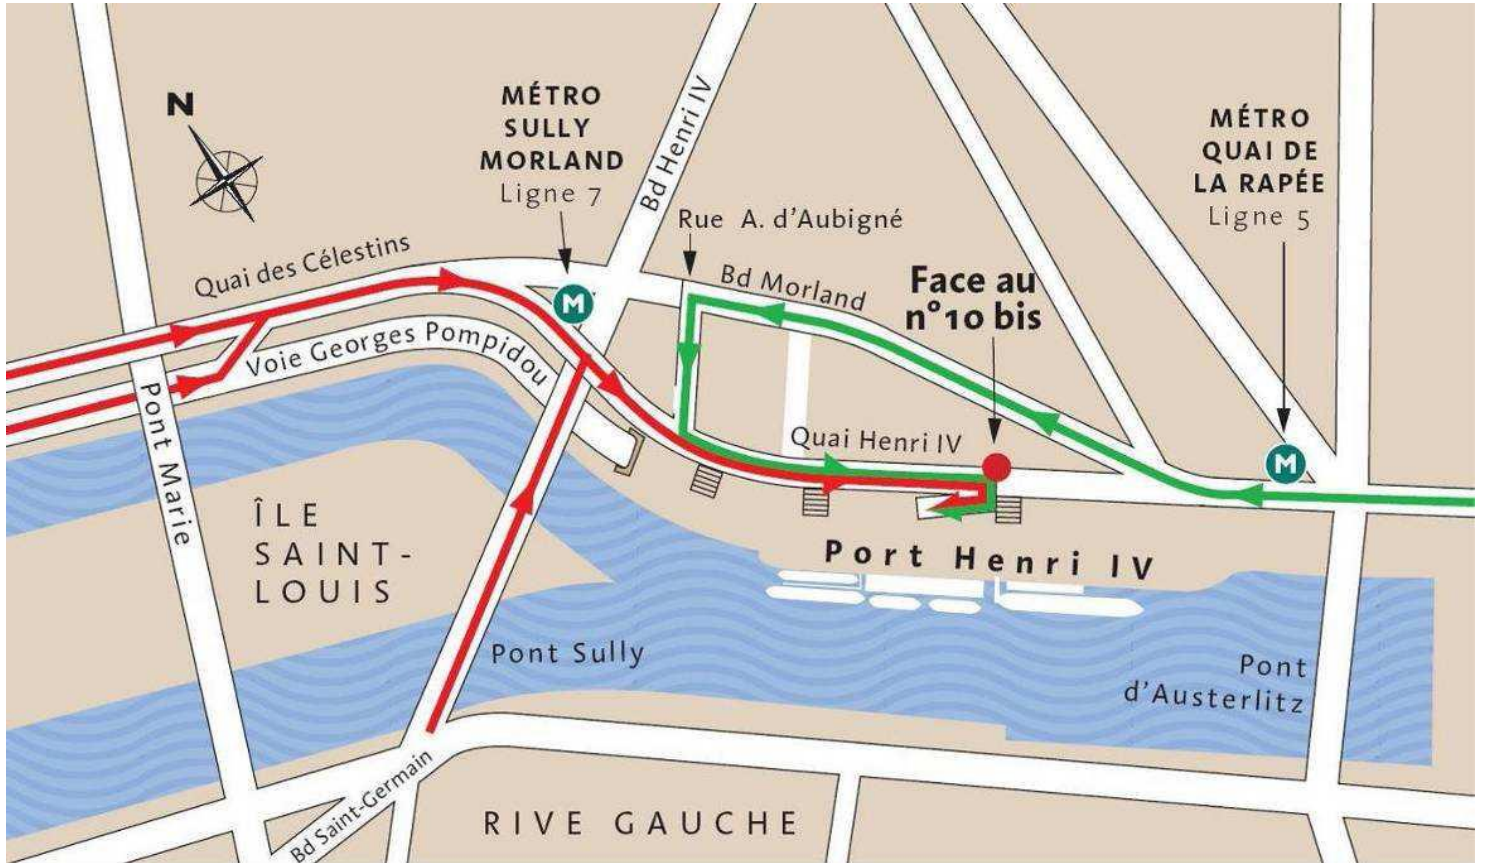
N

MÉTRO SULLY MORLAND
Ligne 7

Bd Henri IV

Rue A. d'Aubigné

MÉTRO QUAI DE LA RAPÉE
Ligne 5

Quai des Célestins

M

Bd Morland

Face au n°10 bis

Voie Georges Pompidou

Pont Marie

Quai Henri IV

M

ÎLE SAINT-LOUIS

Port Henri IV

Pont Sully

Pont d'Austerlitz

Bd Saint-Germain

RIVE GAUCHE